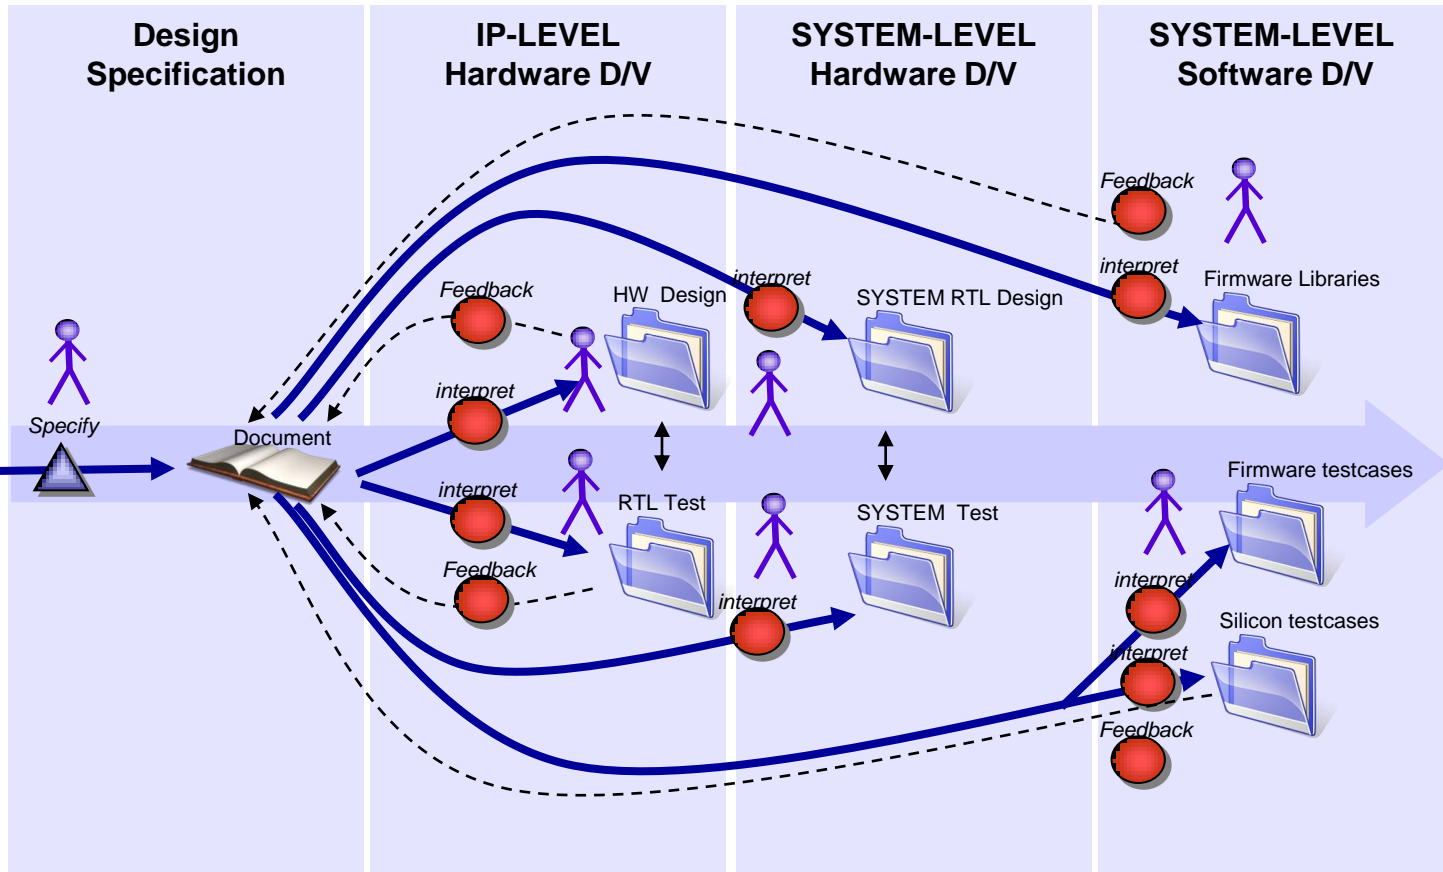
Design Specification

IP-LEVEL Hardware D/V

SYSTEM-LEVEL Hardware D/V

SYSTEM-LEVEL Software D/V

Feedback

interpret

Firmware Libraries

Feedback

HW Design

interpret

SYSTEM RTL Design

interpret

Specify

Document

Firmware testcases

interpret

RTL Test

SYSTEM Test

Feedback

interpret

interpret

Silicon testcases

interpret

Feedback